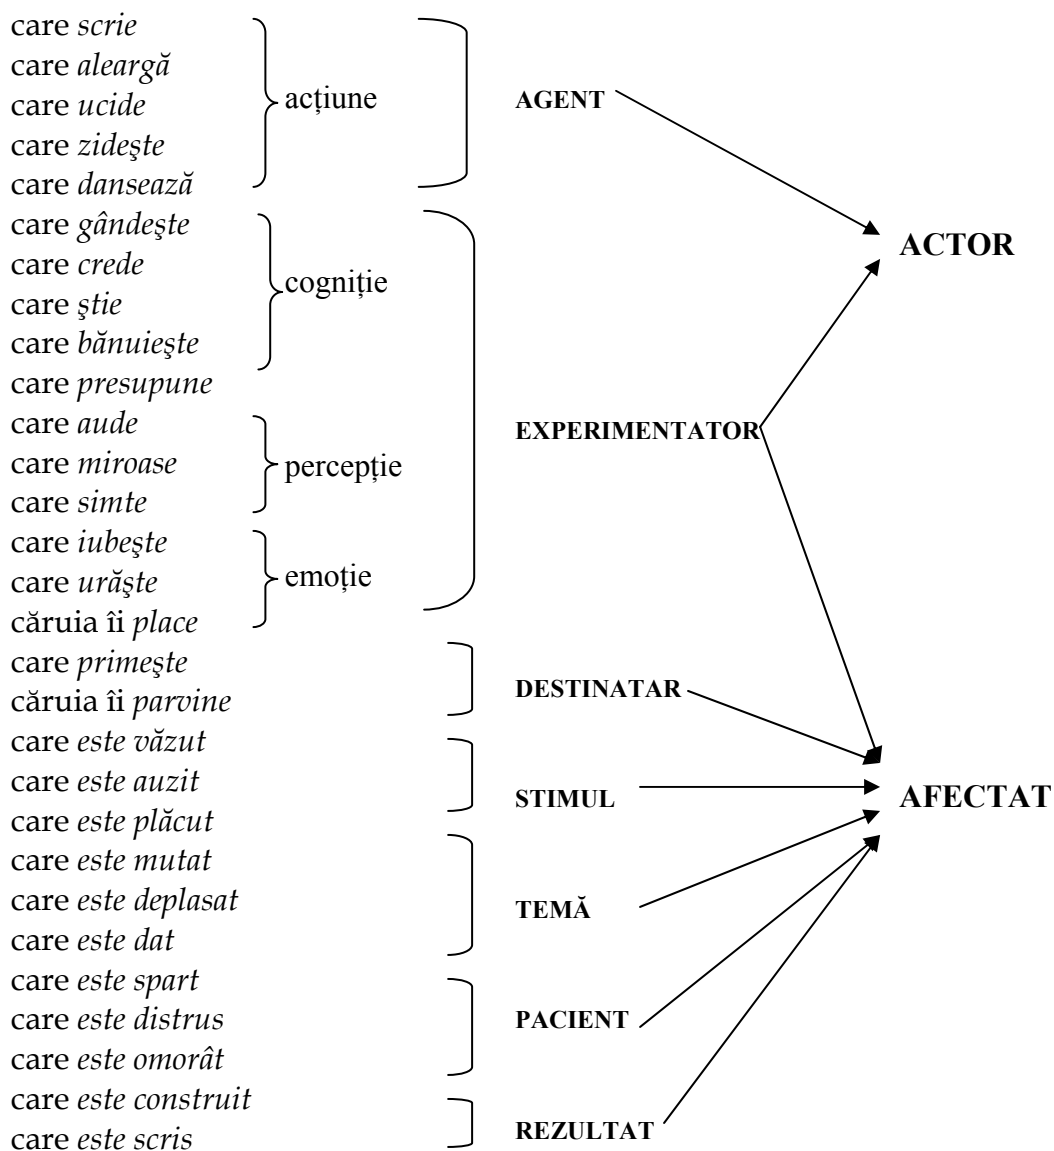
care *scrie*
care *aleargă*
care *ucide*
care *zideşte*
care *dansează*
acțiune
AGENT

care *gândeşte*
care *crede*
care *ştie*
care *bănuieşte*
cogniție
care *presupune*
care *aude*
care *miroase*
care *simte*
percepție
care *iubeşte*
care *urăşte*
căruia îi *place*
emoție
EXPERIMENTATOR

ACTOR

care *primeşte*
căruia îi *parvine*
DESTINATAR

care *este văzut*
care *este auzit*
care *este plăcut*
STIMUL

AFECTAT

care *este mutat*
care *este deplasat*
care *este dat*
TEMĂ

care *este spart*
care *este distrus*
care *este omorât*
PACIENT

care *este construit*
care *este scris*
REZULTAT